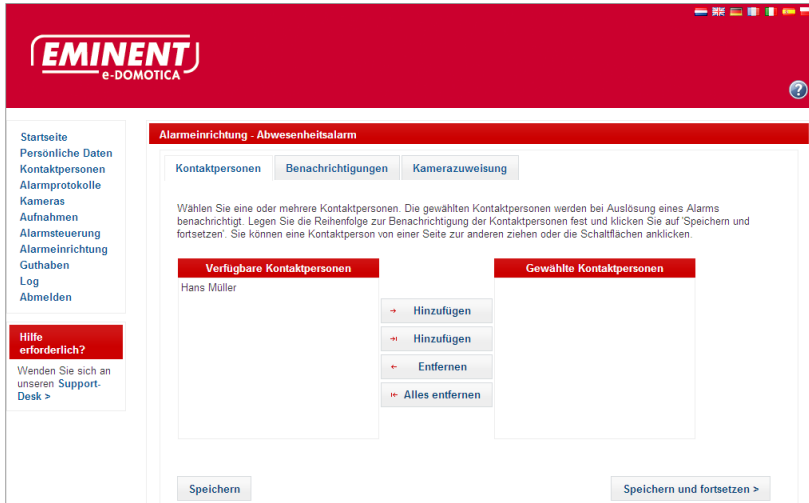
EMINENT
e-DOMOTICA

?

Startseite
Persönliche Daten
Kontaktpersonen
Alarmprotokolle
Kameras
Aufnahmen
Alarmsteuerung
Alarmeinrichtung
Guthaben
Log
Abmelden

Hilfe erforderlich?

Wenden Sie sich an unseren Support-Desk >

Alarmeinrichtung - Abwesenheitsalarm

Kontaktpersonen | Benachrichtigungen | Kamerazuweisung

Wählen Sie eine oder mehrere Kontaktpersonen. Die gewählten Kontaktpersonen werden bei Auslösung eines Alarms benachrichtigt. Legen Sie die Reihenfolge zur Benachrichtigung der Kontaktpersonen fest und klicken Sie auf 'Speichern und fortsetzen'. Sie können eine Kontaktperson von einer Seite zur anderen ziehen oder die Schaltflächen anklicken.

Verfügbare Kontaktpersonen
Hans Müller

Hinzufügen
Hinzufügen
Entfernen
Alles entfernen

Gewählte Kontaktpersonen

Speichern

Speichern und fortsetzen >